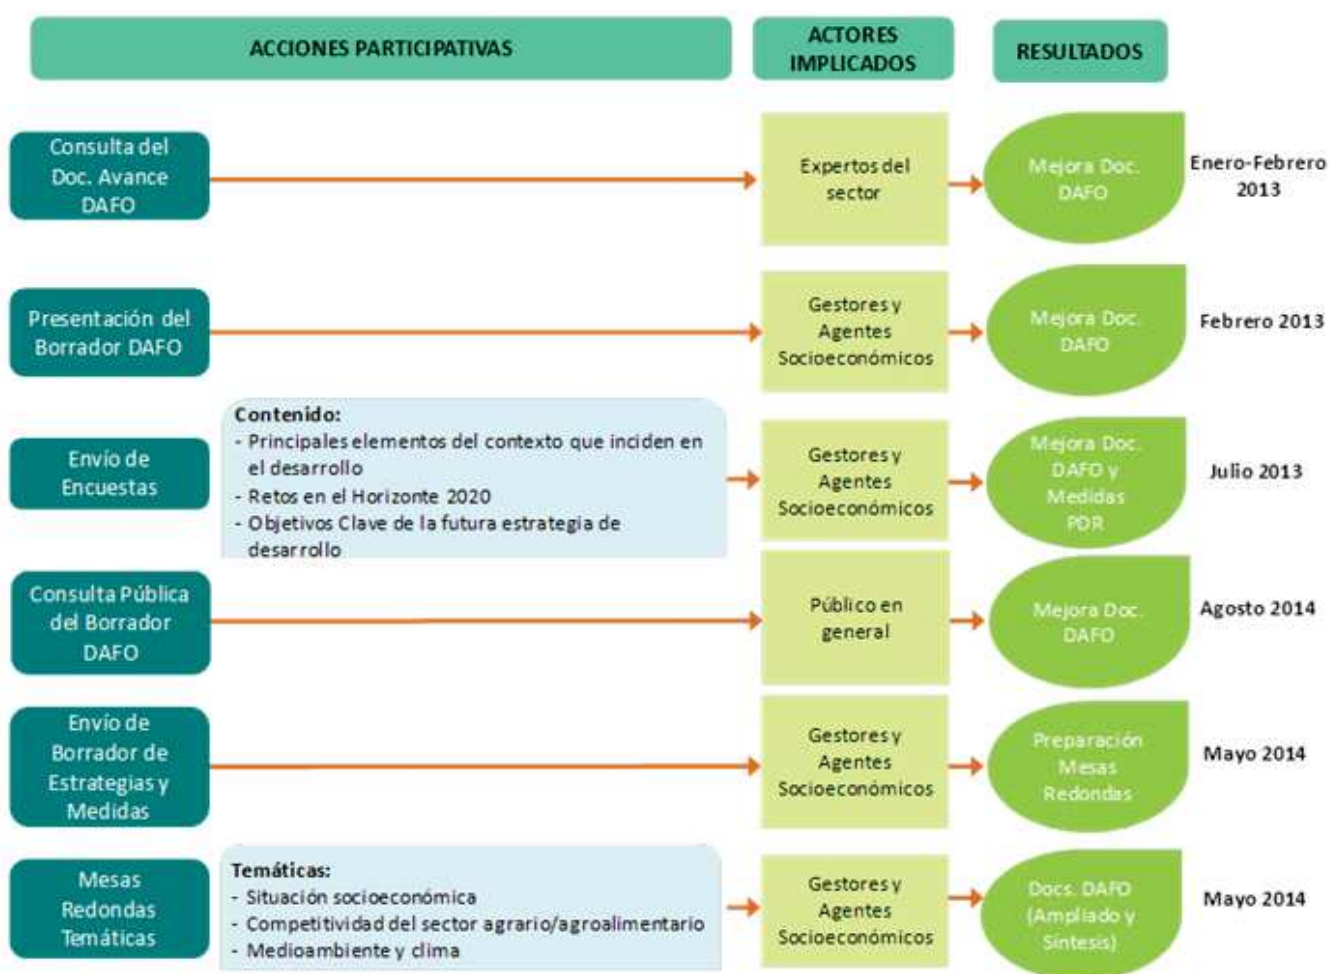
ACCIONES PARTICIPATIVAS

ACTORES IMPLICADOS

RESULTADOS

Consulta del Doc. Avance DAFO

Expertos del sector

Mejora Doc. DAFO

Enero-Febrero 2013

Presentación del Borrador DAFO

Gestores y Agentes Socioeconómicos

Mejora Doc. DAFO

Febrero 2013

Envío de Encuestas

Contenido:
- Principales elementos del contexto que inciden en el desarrollo
- Retos en el Horizonte 2020
- Objetivos Clave de la futura estrategia de desarrollo

Gestores y Agentes Socioeconómicos

Mejora Doc. DAFO y Medidas PDR

Julio 2013

Consulta Pública del Borrador DAFO

Público en general

Mejora Doc. DAFO

Agosto 2014

Envío de Borrador de Estrategias y Medidas

Gestores y Agentes Socioeconómicos

Preparación Mesas Redondas

Mayo 2014

Mesas Redondas Temáticas

Temáticas:
- Situación socioeconómica
- Competitividad del sector agrario/agroalimentario
- Medioambiente y clima

Gestores y Agentes Socioeconómicos

Docs. DAFO (Ampliado y Síntesis)

Mayo 2014